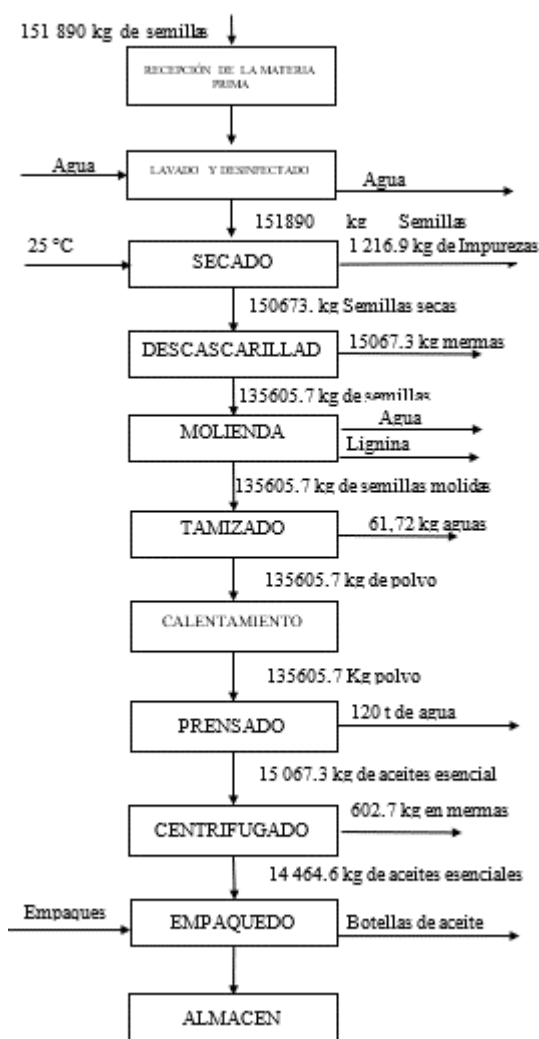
151 890 kg de semillas

RECEPCIÓN DE LA MATERIA PRIMA

Agua

LAVADO Y DESINFECTADO

Agua

151890 kg Semillas

25 °C

SECADO

1 216.9 kg de Impurezas

150673. kg Semillas secas

DESCASCARILLAD

15067.3 kg mermas

135605.7 kg de semillas

MOLIENDA

Agua

Lignina

135605.7 kg de semillas molidas

TAMIZADO

61,72 kg aguas

135605.7 kg de polvo

CALENTAMIENTO

135605.7 Kg polvo

PRENSADO

120 t de agua

15 067.3 kg de aceites esencial

CENTRIFUGADO

602.7 kg en mermas

14 464.6 kg de aceites esenciales

Empaques

EMPAQUEDO

Botellas de aceite

ALMACEN